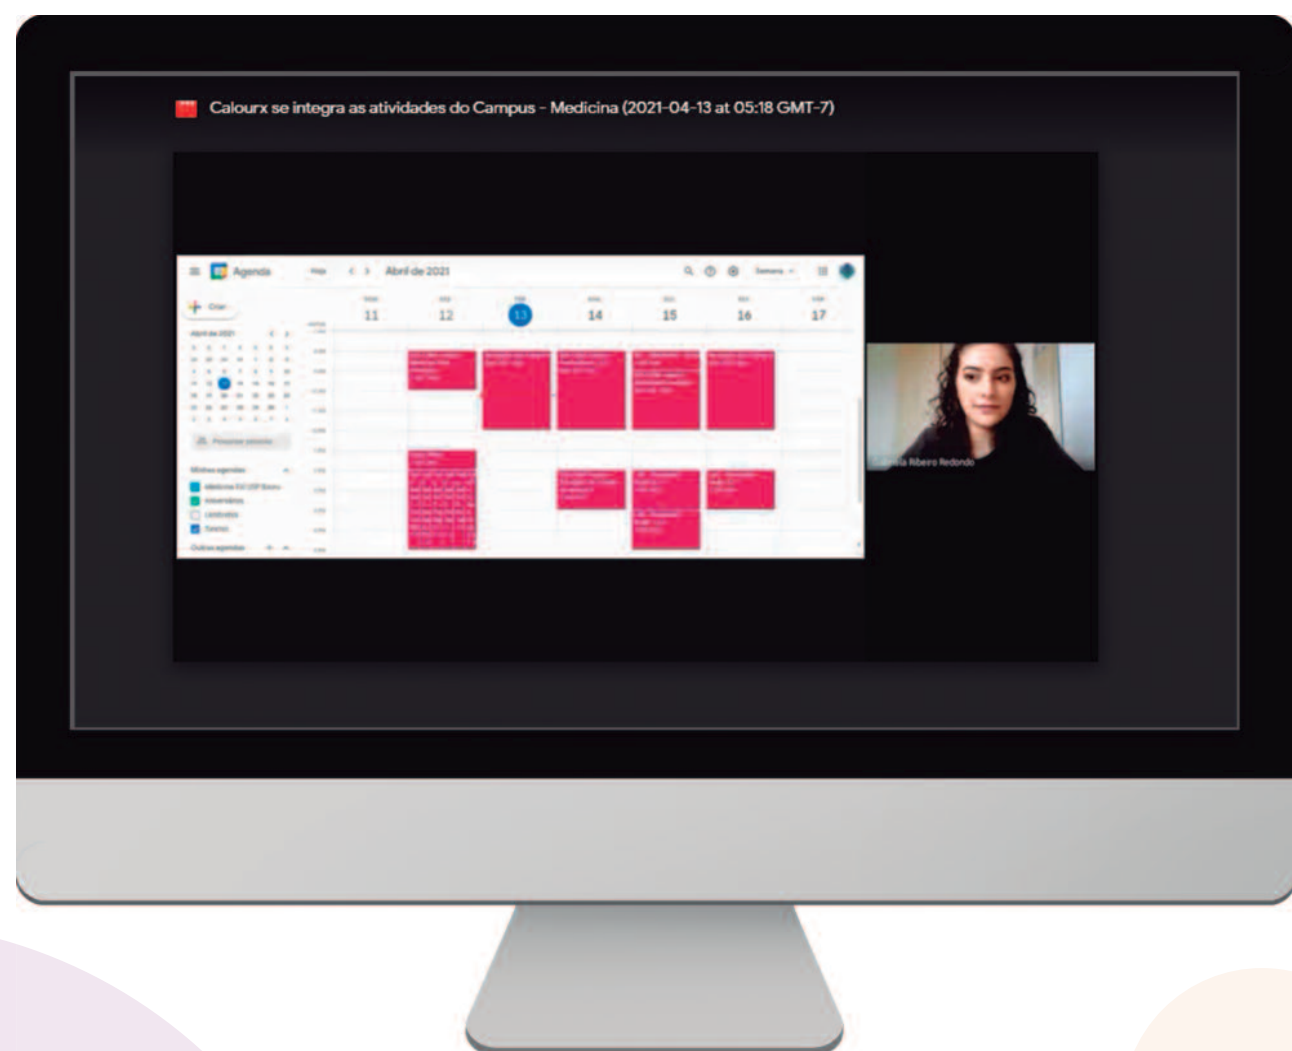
Calourx se integra as atividades do Campus - Medicina (2021-04-13 at 05:18 GMT-7)

Agenda

Hoje

Abril de 2021

Semana

Criar

Abril de 2021

11 12 13 14 15 16 17

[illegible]

Pesquisar pessoas

Minhas agendas

Medicina FO USP Bauru

Aniversários

Lembretes

Tarefas

Outras agendas

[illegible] Ribeiro Redondo